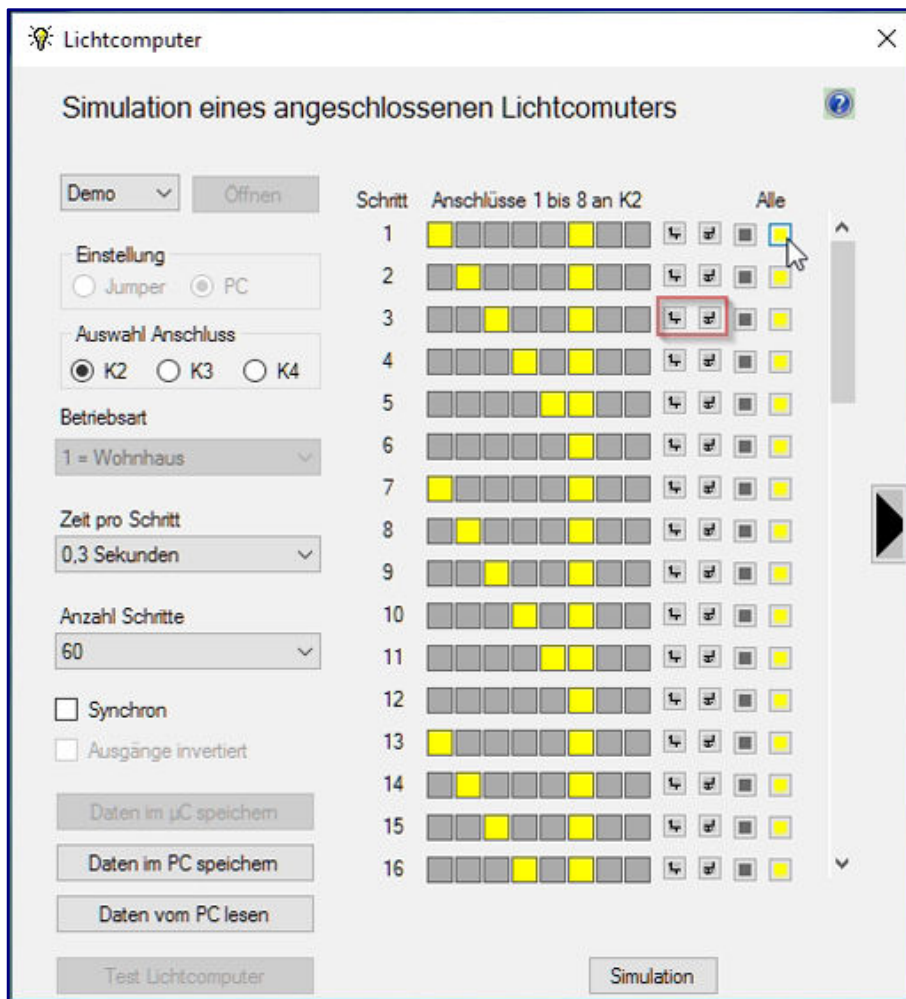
Lichtcomputer

Simulation eines angeschlossenen Lichtcomuters

Demo

Öffnen

Einstellung

Jumper PC

Auswahl Anschluss

K2 K3 K4

Betriebsart

1 = Wohnhaus

Zeit pro Schritt

0,3 Sekunden

Anzahl Schritte

60

Synchron

Ausgänge invertiert

Daten im µC speichern

Daten im PC speichern

Daten vom PC lesen

Test Lichtcomputer

Schritt Anschlüsse 1 bis 8 an K2 Alle

1
2
3
4
5
6
7
8
9
10
11
12
13
14
15
16

Simulation